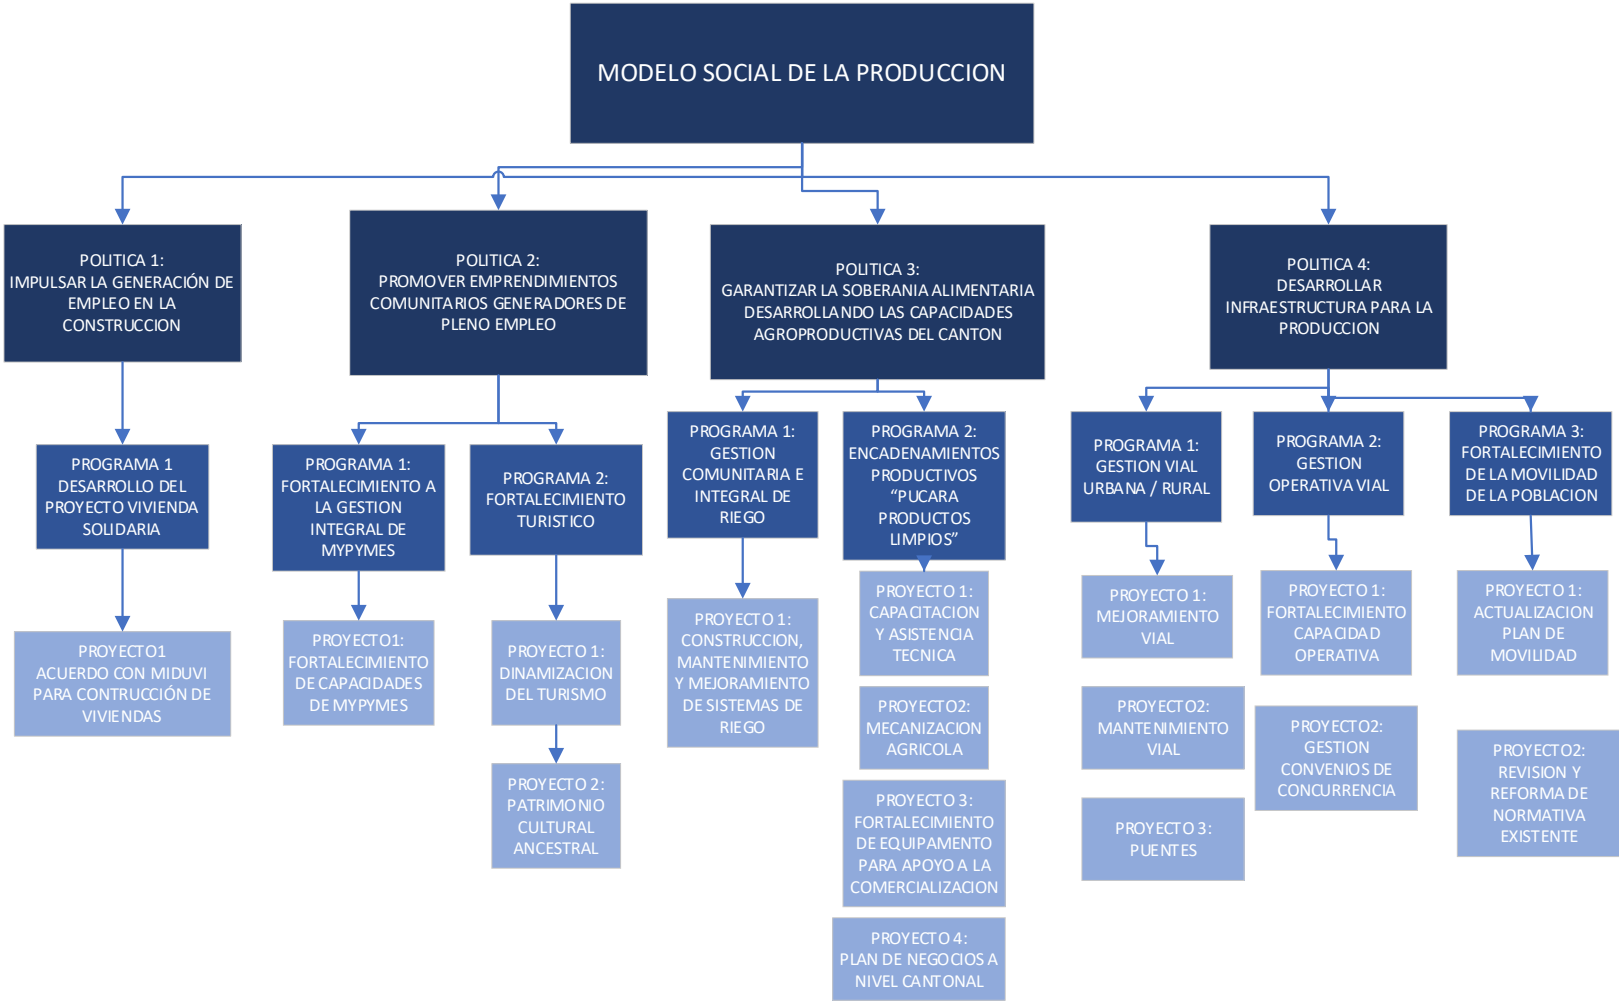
MODELO SOCIAL DE LA PRODUCCION

POLITICA 1:
IMPULSAR LA GENERACIÓN DE EMPLEO EN LA CONSTRUCCION

PROGRAMA 1
DESARROLLO DEL PROYECTO VIVIENDA SOLIDARIA

PROYECTO1
ACUERDO CON MIDUVI PARA CONTRUCCIÓN DE VIVIENDAS

POLITICA 2:
PROMOVER EMPRENDIMIENTOS COMUNITARIOS GENERADORES DE PLENO EMPLEO

PROGRAMA 1:
FORTALECIMIENTO A LA GESTION INTEGRAL DE MYPYMES

PROYECTO1:
FORTALECIMIENTO DE CAPACIDADES DE MYPYMES

PROGRAMA 2:
FORTALECIMIENTO TURISTICO

PROYECTO 1:
DINAMIZACION DEL TURISMO

PROYECTO 2:
PATRIMONIO CULTURAL ANCESTRAL

POLITICA 3:
GARANTIZAR LA SOBERANIA ALIMENTARIA DESARROLLANDO LAS CAPACIDADES AGROPRODUCTIVAS DEL CANTON

PROGRAMA 1:
GESTION COMUNITARIA E INTEGRAL DE RIEGO

PROYECTO 1:
CONSTRUCCION, MANTENIMIENTO Y MEJORAMIENTO DE SISTEMAS DE RIEGO

PROGRAMA 2:
ENCADENAMIENTOS PRODUCTIVOS “PUCARA PRODUCTOS LIMPIOS”

PROYECTO 1:
CAPACITACION Y ASISTENCIA TECNICA

PROYECTO2:
MECANIZACION AGRICOLA

PROYECTO 3:
FORTALECIMIENTO DE EQUIPAMENTO PARA APOYO A LA COMERCIALIZACION

PROYECTO 4:
PLAN DE NEGOCIOS A NIVEL CANTONAL

POLITICA 4:
DESARROLLAR INFRAESTRUCTURA PARA LA PRODUCCION

PROGRAMA 1:
GESTION VIAL URBANA / RURAL

PROYECTO 1:
MEJORAMIENTO VIAL

PROYECTO2:
MANTENIMIENTO VIAL

PUYECTO 3:
PUENTES

PROGRAMA 2:
GESTION OPERATIVA VIAL

PROYECTO 1:
FORTALECIMIENTO CAPACIDAD OPERATIVA

PROYECTO2:
GESTION CONVENIOS DE CONCURRENCIA

PROGRAMA 3:
FORTALECIMIENTO DE LA MOVILIDAD DE LA POBLACION

PROYECTO 1:
ACTUALIZACION PLAN DE MOVILIDAD

PROYECTO2:
REVISION Y REFORMA DE NORMATIVA EXISTENTE